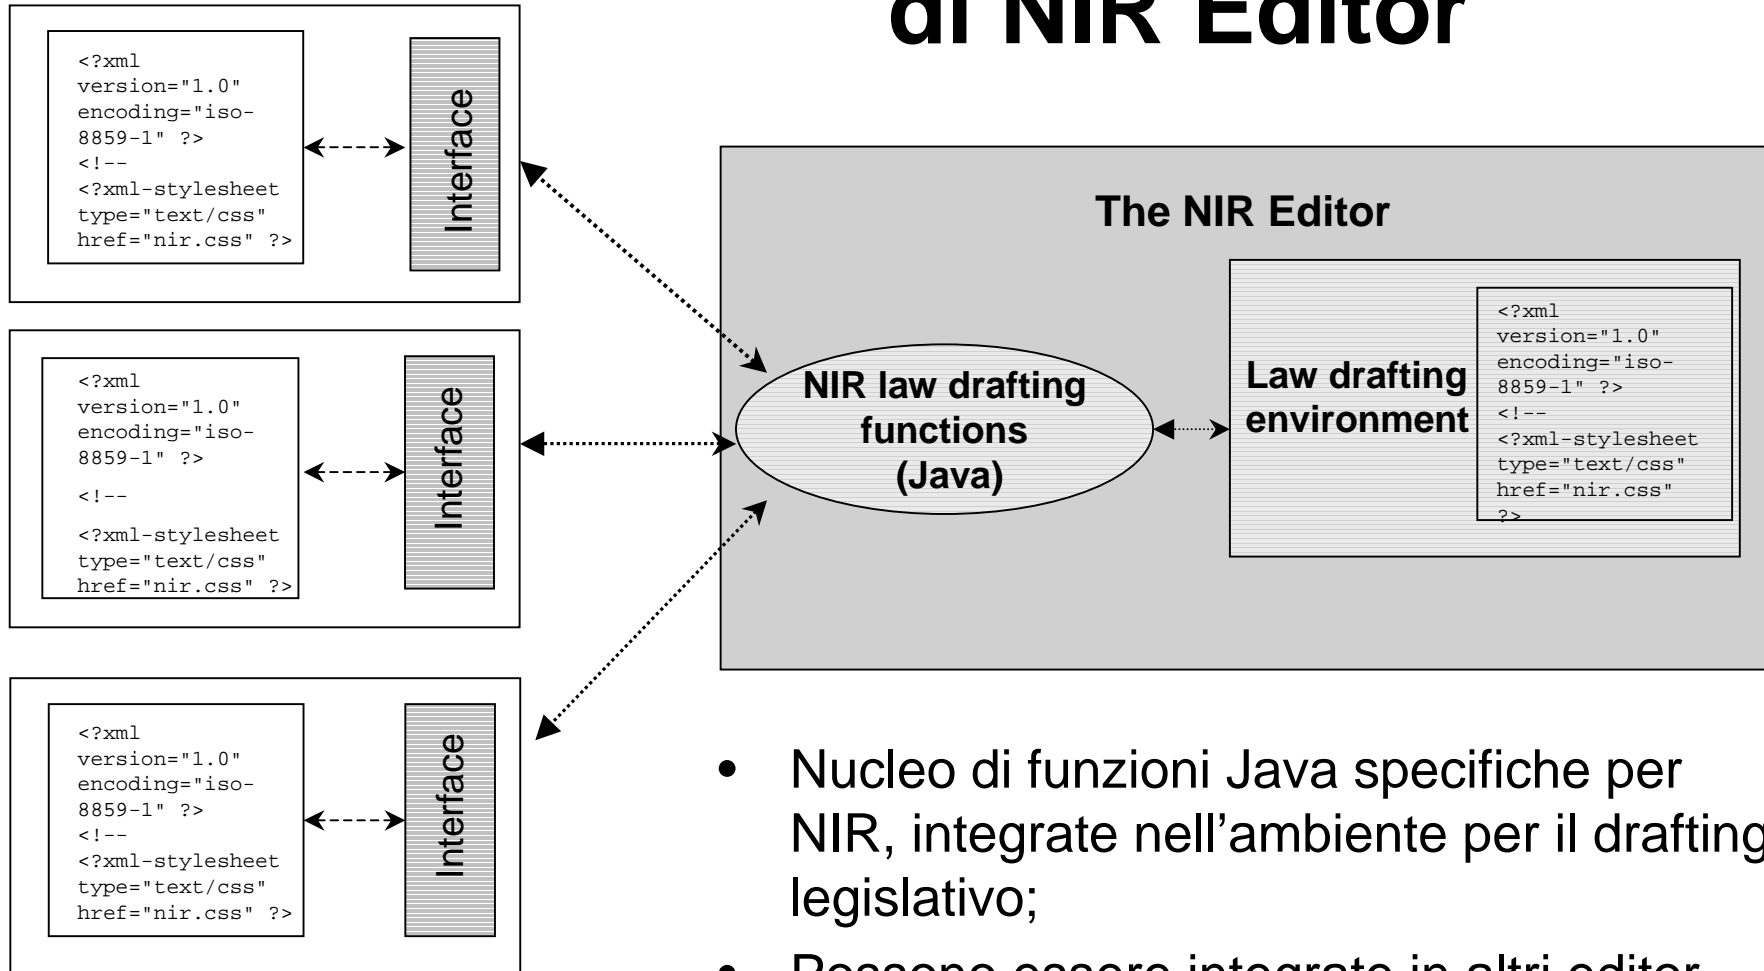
di NIR Editor

<?xml version="1.0" encoding="iso-8859-1" ?> <!-- <?xml-stylesheet type="text/css" href="nir.css" ?>

Interface

<?xml version="1.0" encoding="iso-8859-1" ?> <!-- <?xml-stylesheet type="text/css" href="nir.css" ?>

Interface

<?xml version="1.0" encoding="iso-8859-1" ?> <!-- <?xml-stylesheet type="text/css" href="nir.css" ?>

Interface

The NIR Editor

NIR law drafting functions (Java)

Law drafting environment

<?xml version="1.0" encoding="iso-8859-1" ?> <!-- <?xml-stylesheet type="text/css" href="nir.css" ?>

• Nucleo di funzioni Java specifiche per NIR, integrate nell'ambiente per il drafting legislativo;

• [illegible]